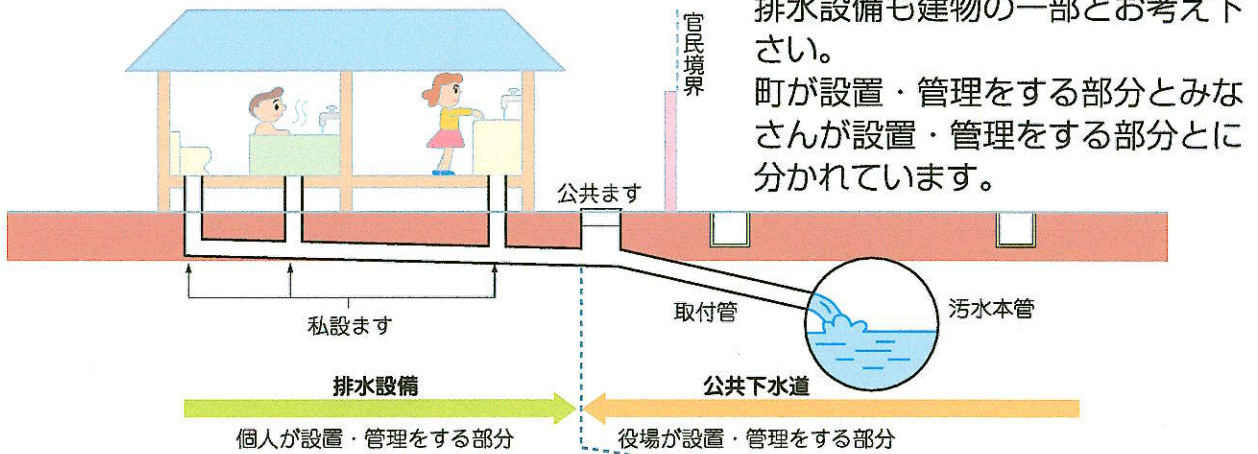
排水設備も建物の一部とお考え下さい。
町が設置・管理をする部分とみなさんが設置・管理をする部分とに分かれています。

官民境界

公共ます

私設ます

取付管

汚水本管

排水設備

公共下水道

個人が設置・管理をする部分

役場が設置・管理をする部分